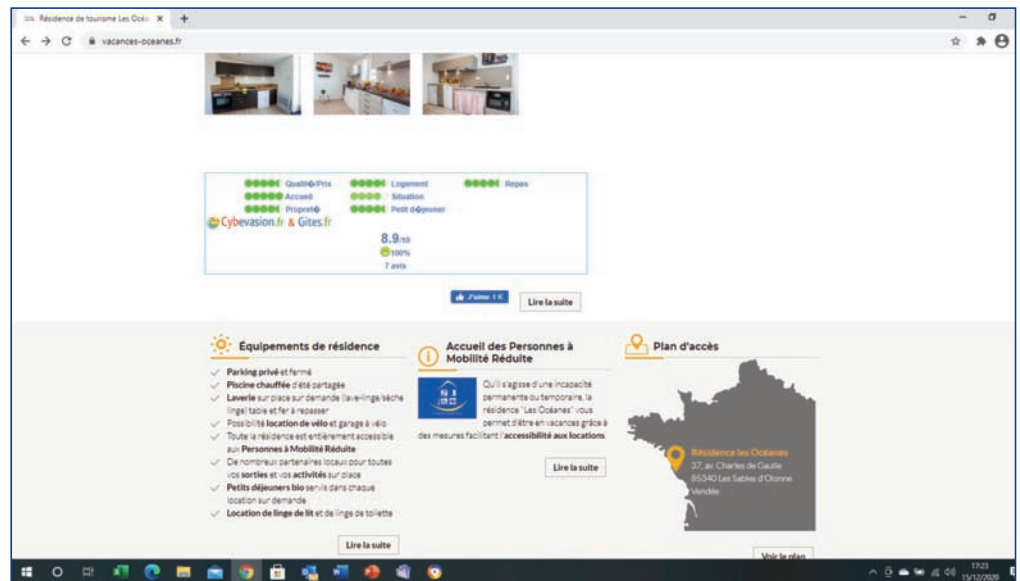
Résidence de tourisme Les Océa ×
vacances-oceanes.fr

Qualit�/Prix
Accueil
Propret�
Logement
Situation
Petit d�jeuner
Repas
Cybevasion.fr & Gites.fr
8.9/10
100%
7 avis

J'aime 1 K
Lire la suite

Équipements de résidence
Parking privé et fermé
Piscine chauffée d'été partagée
Laverie sur place sur demande (lave-linge/sèche linge) table et fer à repasser
Possibilité location de vélo et garage à vélo
Toute la résidence est entièrement accessible aux Personnes à Mobilité Réduite
De nombreux partenaires locaux pour toutes vos sorties et vos activités sur place
Petits déjeuners bio servis dans chaque location sur demande
Location de linge de lit et de linge de toilette
Lire la suite

Accueil des Personnes à Mobilité Réduite
Qu'il s'agisse d'une incapacité permanente ou temporaire, la résidence "Les Océanes" vous permet d'être en vacances grâce à des mesures facilitant l'accessibilité aux locations.
Lire la suite

Plan d'accès
Résidence les Océanes
37, av. Charles de Gaulle
85340 Les Sables d'Olonne
Vendée
Voir le plan

17:23
15/12/2020